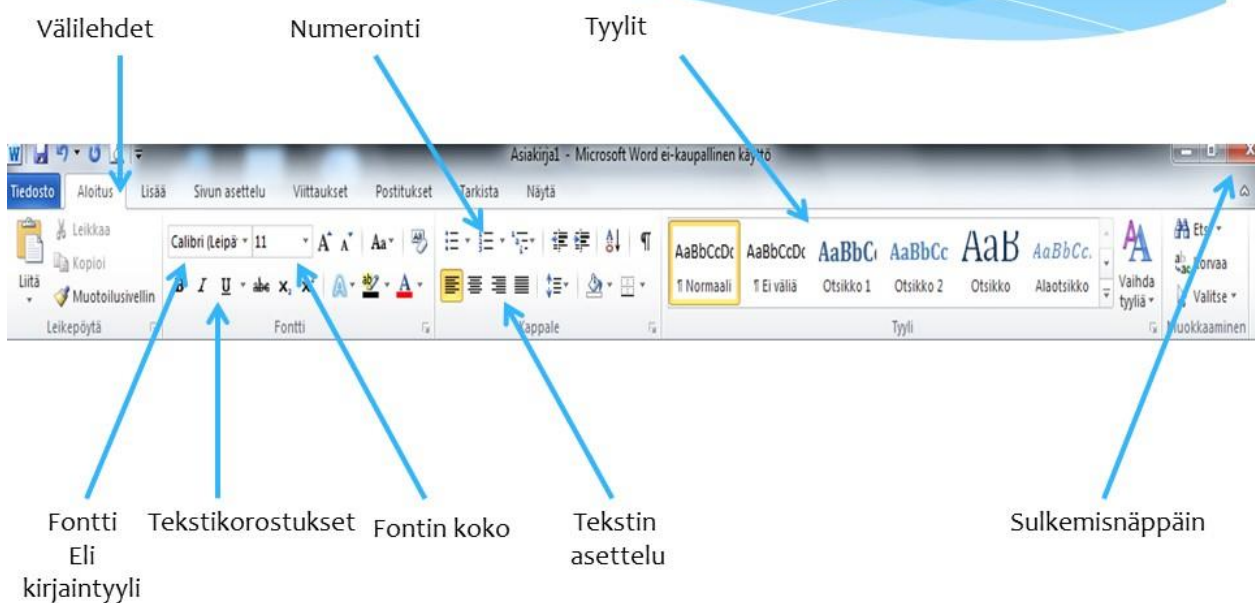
Välilehdet

Numerointi

Tyylit

Asiakirja1 - Microsoft Word ei-kaupallinen käyttö

Tiedosto Aloitus Lisää Sivun asettelu Viittaukset Postitukset Tarkista Näytä

Liitä
Leikkaa
Kopioi
Muotoilusivellin
Leikepöytä

Calibri (Leipä 11
B I U abe $x_2$ $x^2$
Fontti

Kappale

AaBbCcDc ¶ Normaali
AaBbCcDc ¶ Ei väliä
AaBbC Otsikko 1
AaBbCc Otsikko 2
AaB Otsikko
AaBbCc. Alaotsikko
Vaihda tyyliä
Tyyli

Etsi
Korvaa
Valitse
Muokkaaminen

Fontti
Eli
kirjaintyyli

Tekstikorostukset

Fontin koko

Tekstin
asettelu

Sulkemisnäppäin